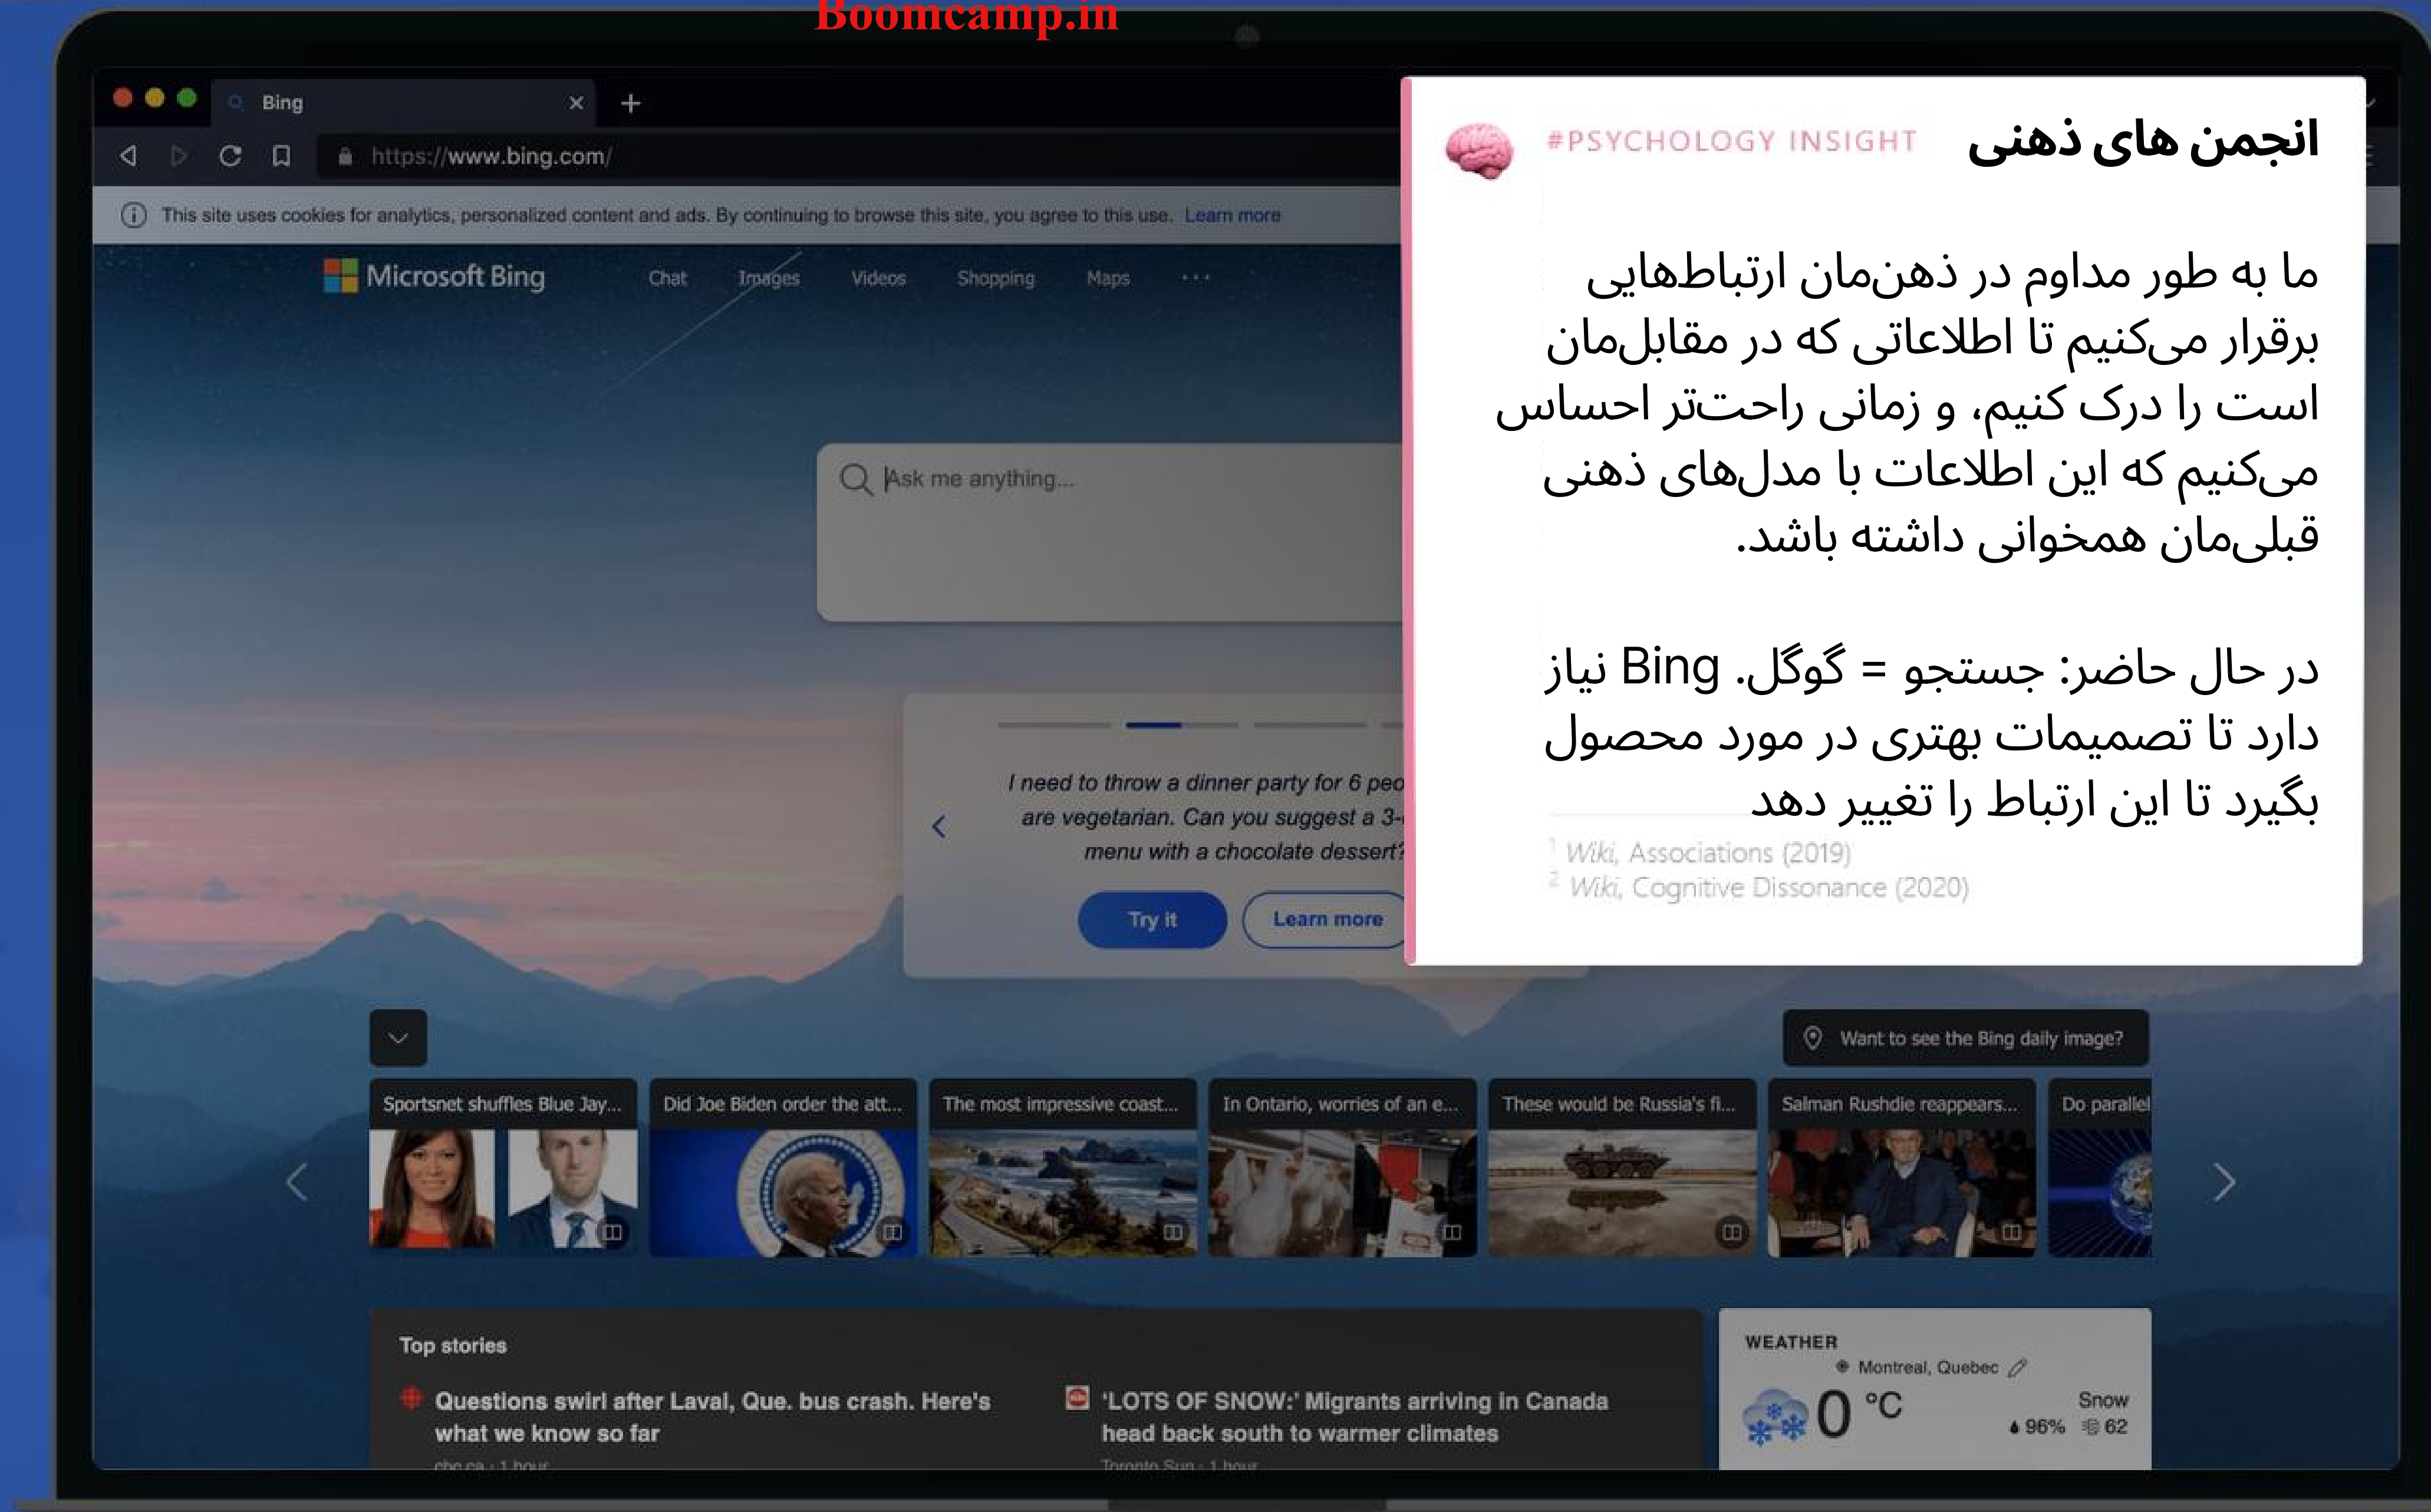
Boomcamp.in

Bing

https://www.bing.com/

This site uses cookies for analytics, personalized content and ads. By continuing to browse this site, you agree to this use. Learn more

Microsoft Bing Chat Images Videos Shopping Maps ···

Ask me anything...

I need to throw a dinner party for 6 peo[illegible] are vegetarian. Can you suggest a 3-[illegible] menu with a chocolate dessert?

Try it Learn more

#PSYCHOLOGY INSIGHT

انجمن های ذهنی

ما به طور مداوم در ذهن‌مان ارتباطهایی برقرار می‌کنیم تا اطلاعاتی که در مقابل‌مان است را درک کنیم، و زمانی راحت‌تر احساس می‌کنیم که این اطلاعات با مدل‌های ذهنی قبلی‌مان همخوانی داشته باشد.

در حال حاضر: جستجو = گوگل. Bing نیاز دارد تا تصمیمات بهتری در مورد محصول بگیرد تا این ارتباط را تغییر دهد

$^1$ Wiki, Associations (2019)
$^2$ Wiki, Cognitive Dissonance (2020)

Want to see the Bing daily image?

Sportsnet shuffles Blue Jay...

Did Joe Biden order the att...

The most impressive coast...

In Ontario, worries of an e...

These would be Russia's fi...

Salman Rushdie reappears...

Do parallel

Top stories

Questions swirl after Laval, Que. bus crash. Here's what we know so far

cbc.ca · 1 hour

'LOTS OF SNOW:' Migrants arriving in Canada head back south to warmer climates

Toronto Sun · 1 hour

WEATHER

Montreal, Quebec

0 °C

Snow

96% 62